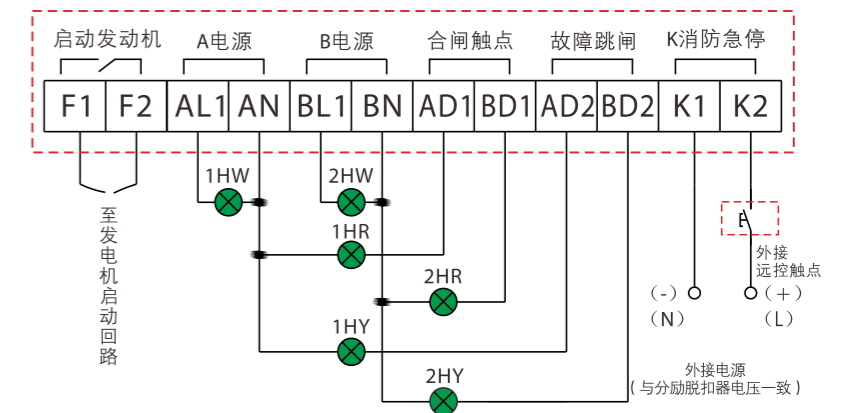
启动发动机 A电源 B电源 合闸触点 故障跳闸 K消防急停

| F1 | F2 | AL1 | AN | BL1 | BN | AD1 | BD1 | AD2 | BD2 | K1 | K2 |
|---|---|---|---|---|---|---|---|---|---|---|---|

至发电机启动回路

1HW
2HW
1HR
2HR
1HY
2HY

E

外接远控触点

(-)
(N)

(+)
(L)

外接电源
(与分励脱扣器电压一致)